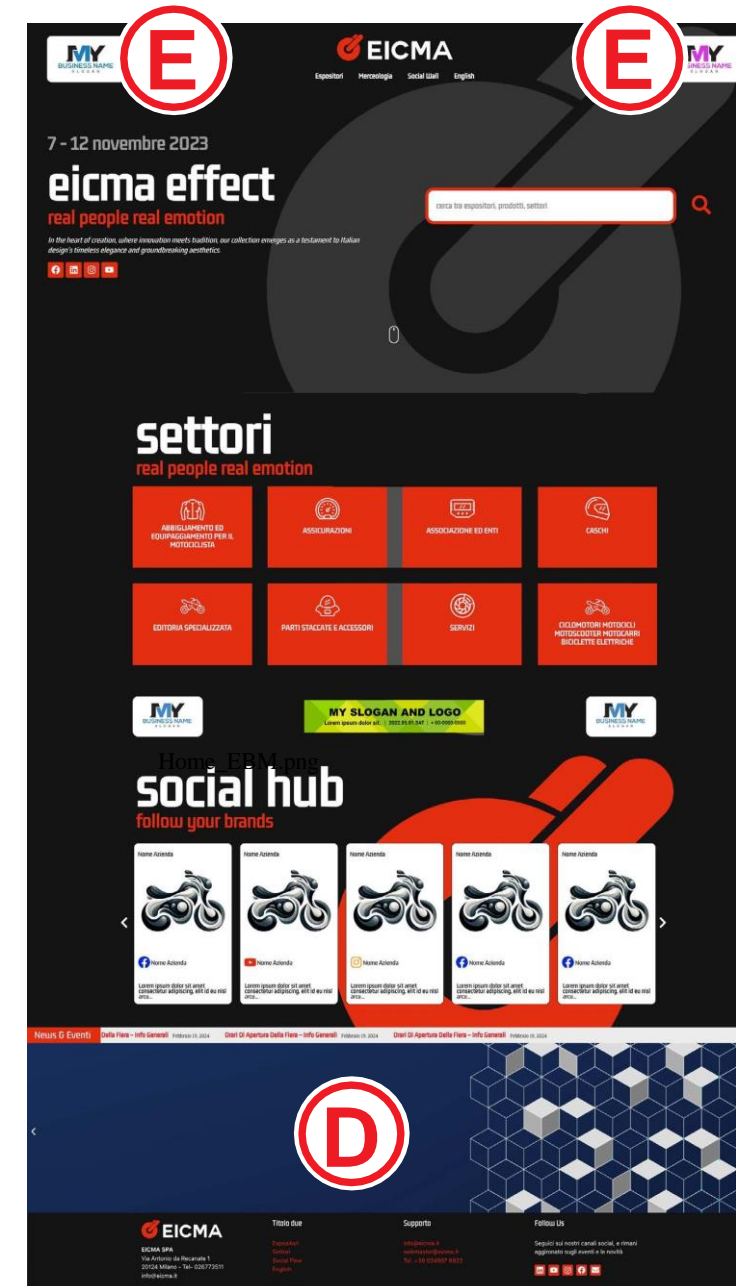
MY BUSINESS NAME SLOGAN

E

EICMA

Espositori Merceologia Social Wall English

E

MY BUSINESS NAME SLOGAN

7 - 12 novembre 2023

eicma effect

real people real emotion

In the heart of creation, where innovation meets tradition, our collection emerges as a testament to Italian design's timeless elegance and groundbreaking aesthetics.

cerca tra espositori, prodotti, settori

settori

real people real emotion

ABBIGLIAMENTO ED EQUIPAGGIAMENTO PER IL MOTOCICLISTA

ASSICURAZIONI

ASSOCIAZIONE ED ENTI

CASCHI

EDITORIA SPECIALIZZATA

PARTI STACCATE E ACCESSORI

SERVIZI

CICLOMOTORI MOTOCICLI MOTOSCOOTER MOTOCARRI BICICLETTE ELETTRICHE

MY BUSINESS NAME SLOGAN

MY SLOGAN AND LOGO

Lorem ipsum dolor sit. | 2022.01.01.547 | +40-0000-0000

MY BUSINESS NAME SLOGAN

Home_EBM.png

social hub

follow your brands

Nome Azienda

Nome Azienda

Lorem ipsum dolor sit amet consectetur adipiscing, elit id eu nisl arcu...

Nome Azienda

Nome Azienda

Lorem ipsum dolor sit amet consectetur adipiscing, elit id eu nisl arcu...

Nome Azienda

Nome Azienda

Lorem ipsum dolor sit amet consectetur adipiscing, elit id eu nisl arcu...

Nome Azienda

Nome Azienda

Lorem ipsum dolor sit amet consectetur adipiscing, elit id eu nisl arcu...

Nome Azienda

Nome Azienda

Lorem ipsum dolor sit amet consectetur adipiscing, elit id eu nisl arcu...

News & Eventi Della Fiera – Info Generali Febbraio 19, 2024 Orari Di Apertura Della Fiera – Info Generali Febbraio 19, 2024 Orari Di Apertura Della Fiera – Info Generali Febbraio 19, 2024

D

EICMA

EICMA SPA
Via Antonio da Recanate 1
20124 Milano - Tel- 026773511
info@eicma.it

Titolo due

EicmaArt
Settori
Social Flow
English

Supporto

info@eicma.it
salemotori@eicma.it
Tel. +39 024997 6922

Follow Us

Seguici sui nostri canali social, e rimani aggiornato sugli eventi e le novità